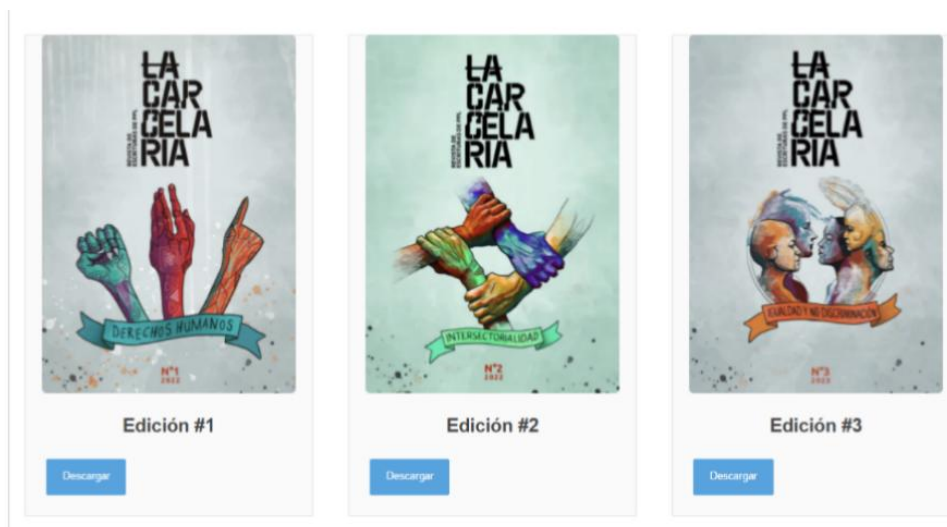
LA CAR CELA RIA

REVISTA DE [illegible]

DERECHOS HUMANOS

N°1 2022

Edición #1

Descargar

LA CAR CELA RIA

REVISTA DE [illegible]

INTERSECTORIALIDAD

N°2 2022

Edición #2

Descargar

LA CAR CELA RIA

REVISTA DE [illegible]

IGUALDAD Y NO DISCRIMINACIÓN

N°3 2022

Edición #3

Descargar